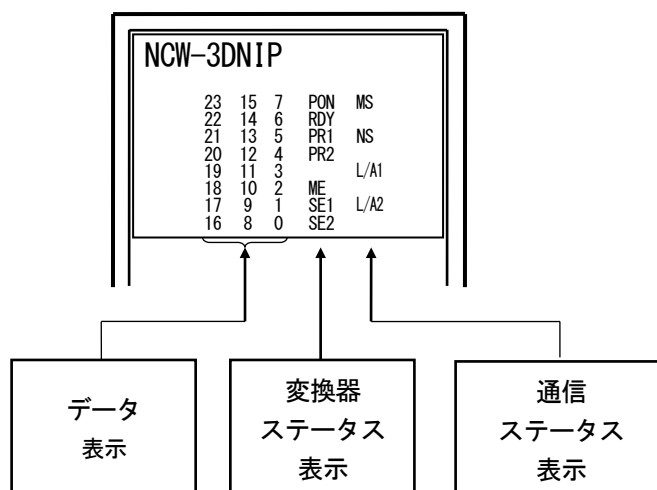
NCW-3DNIP

| | | | | |
|---|---|---|---|---|
| 23 | 15 | 7 | PON | MS |
| 22 | 14 | 6 | RDY | |
| 21 | 13 | 5 | PR1 | NS |
| 20 | 12 | 4 | PR2 | |
| 19 | 11 | 3 | | L/A1 |
| 18 | 10 | 2 | ME | |
| 17 | 9 | 1 | SE1 | L/A2 |
| 16 | 8 | 0 | SE2 | |

データ
表示

変換器
ステータス
表示

通信
ステータス
表示